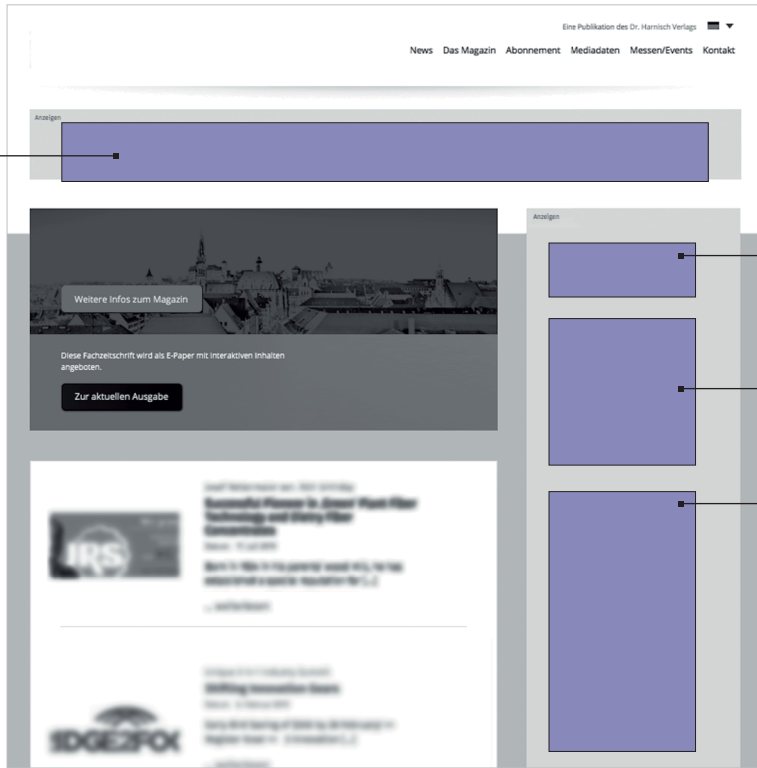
Eine Publikation des Dr. Harnisch Verlags

News Das Magazin Abonnement Mediadaten Messen/Events Kontakt

Anzeigen

Anzeigen

Weitere Infos zum Magazin

Diese Fachzeitschrift wird als E-Paper mit interaktiven Inhalten angeboten.

Zur aktuellen Ausgabe

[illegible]